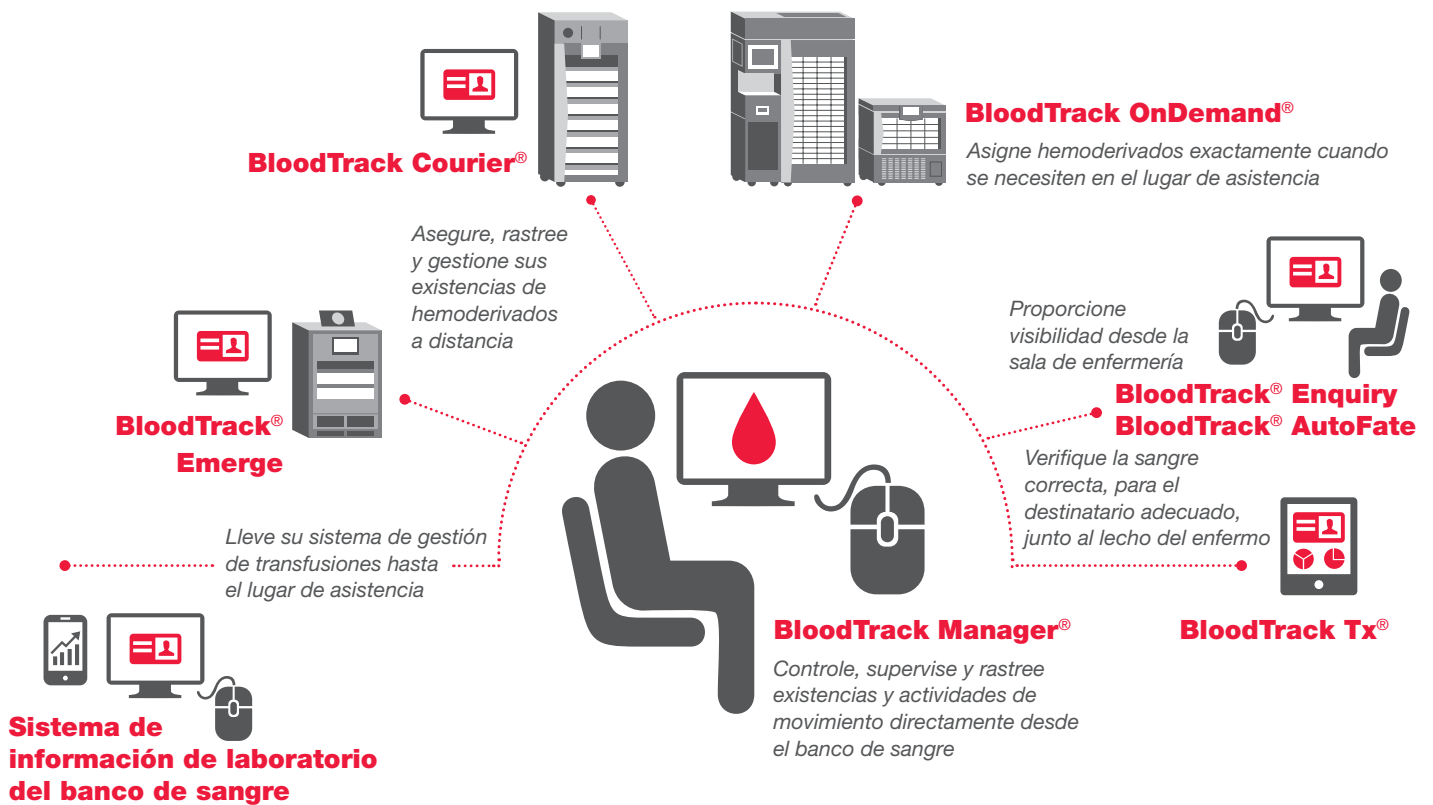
BloodTrack Courier®

BloodTrack OnDemand®

Asigne hemoderivados exactamente cuando se necesiten en el lugar de asistencia

Asegure, rastree y gestione sus existencias de hemoderivados a distancia

Proporcione visibilidad desde la sala de enfermería

BloodTrack® Enquiry
BloodTrack® AutoFate

BloodTrack® Emerge

Verifique la sangre correcta, para el destinatario adecuado, junto al lecho del enfermo

Lleve su sistema de gestión de transfusiones hasta el lugar de asistencia

BloodTrack Manager®

BloodTrack Tx®

Controle, supervise y rastree existencias y actividades de movimiento directamente desde el banco de sangre

Sistema de información de laboratorio del banco de sangre